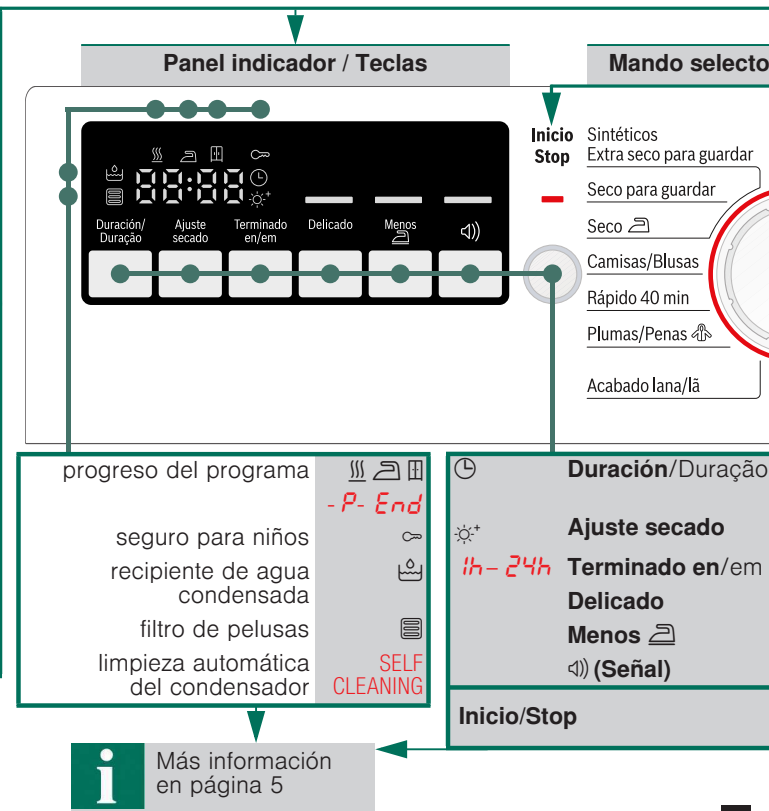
Panel indicador / Teclas

Mando selecto

Inicio Stop

Sintéticos
Extra seco para guardar

Seco para guardar

Seco

Camisas/Blusas

Rápido 40 min

Plumas/Penas

Acabado lana/lã

88:88

Duración/ Duração

Ajuste secado

Terminado en/em

Delicado

Menos

progreso del programa

- P- End

seguro para niños

recipiente de agua condensada

filtro de pelusas

limpieza automática del condensador

SELF CLEANING

Duración/Duração

Ajuste secado

1h – 24h Terminado en/em

Delicado

Menos

(Señal)

Inicio/Stop

Más información en página 5